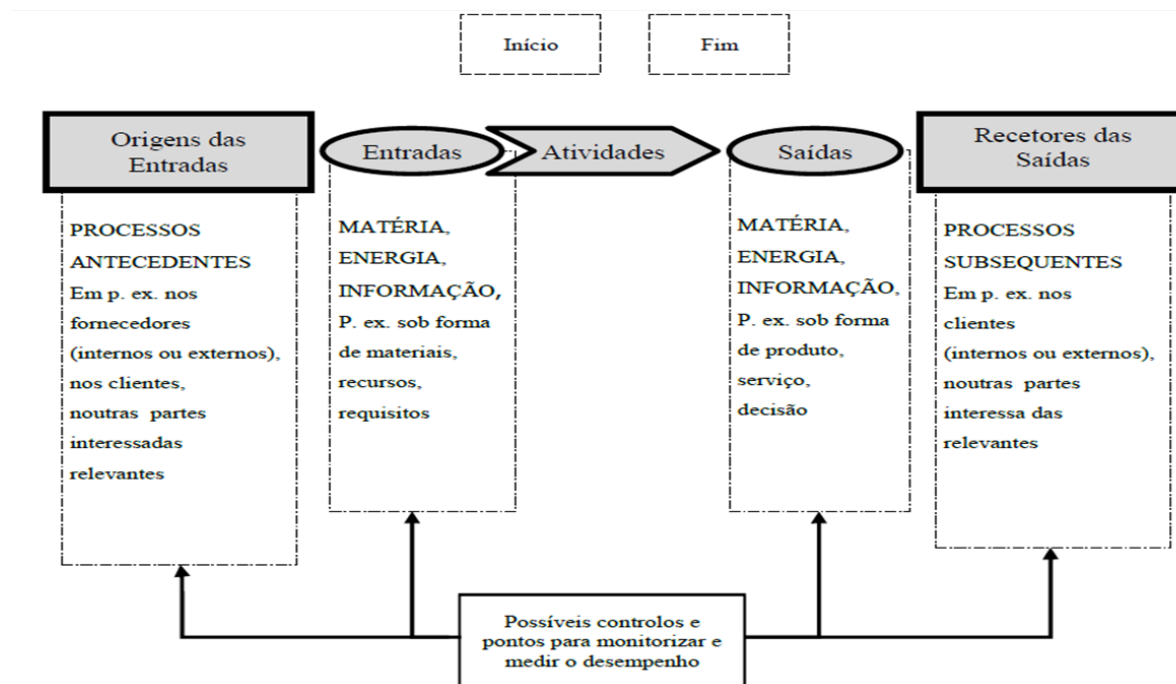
Início

Fim

Origens das Entradas

Entradas

Atividades

Saídas

Recetores das Saídas

PROCESSOS ANTECEDENTES
Em p. ex. nos fornecedores (internos ou externos), nos clientes, noutras partes interessadas relevantes

MATÉRIA, ENERGIA, INFORMAÇÃO,
P. ex. sob forma de materiais, recursos, requisitos

MATÉRIA, ENERGIA, INFORMAÇÃO,
P. ex. sob forma de produto, serviço, decisão

PROCESSOS SUBSEQUENTES
Em p. ex. nos clientes (internos ou externos), noutras partes interessa das relevantes

Possíveis controlos e pontos para monitorizar e medir o desempenho